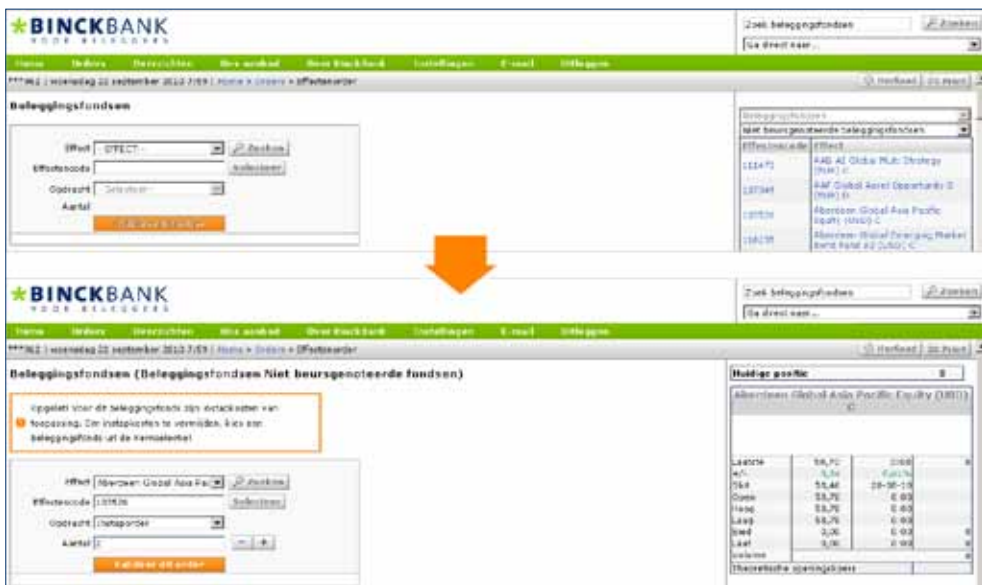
*BINCKBANK
VOOR BELEGGERS

Zoek beleggingsfondsen
Zoeken
Ga direct naar...

Home Orders Overzichten Mijn aanbod Over BinckBank Instellingen E-mail Uitloggen

***962 | woensdag 22 september 2010 7:59 | Home > Orders > Effectenorder

Herlaad
Print

Beleggingsfondsen

Effect - EFFECT -
Zoeken
Effectencode
Selecteer
Opdracht - Selecteer -
Aantal
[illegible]

Beleggingsfondsen
Niet beursgenoteerde beleggingsfondsen

| Effectencode | Effect |
|---|---|
| 111471 | AAB AI Global Multi Strategy (NBR) C |
| 137049 | AAF Global Asset Opportunity D (NBR) C |
| 137536 | Aberdeen Global Asia Pacific Equity (USD) C |
| 116135 | Aberdeen Global Emerging Market Bond Fund A2 (USD) C |

*BINCKBANK
VOOR BELEGGERS

Zoek beleggingsfondsen
Zoeken
Ga direct naar...

Home Orders Overzichten Mijn aanbod Over BinckBank Instellingen E-mail Uitloggen

***962 | woensdag 22 september 2010 7:59 | Home > Orders > Effectenorder

Herlaad
Print

Beleggingsfondsen (Beleggingsfondsen Niet beursgenoteerde fondsen)

Opgelet! Voor dit beleggingsfonds zijn instapkosten van toepassing. Om instapkosten te vermijden, kies een beleggingsfonds uit de Kernselectie!

Effect Aberdeen Global Asia Pac
Zoeken
Effectencode 137536
Selecteer
Opdracht Instaporder
Aantal 1
- +
Valideer uw order

Huidige positie
0

Aberdeen Global Asia Pacific Equity (USD) C

| | | | |
|---|---|---|---|
| Laatste | 58,70 | 0:00 | |
| +/- | 0,54 | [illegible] | |
| Slot | 58,46 | 20-09-10 | |
| Open | 58,70 | 0:00 | |
| Hoog | 58,70 | 0:00 | |
| Laag | 58,70 | 0:00 | |
| Bied | 0,00 | 0:00 | |
| Laat | 0,00 | 0:00 | |
| Volume | | | |

Theoretische openingskoers